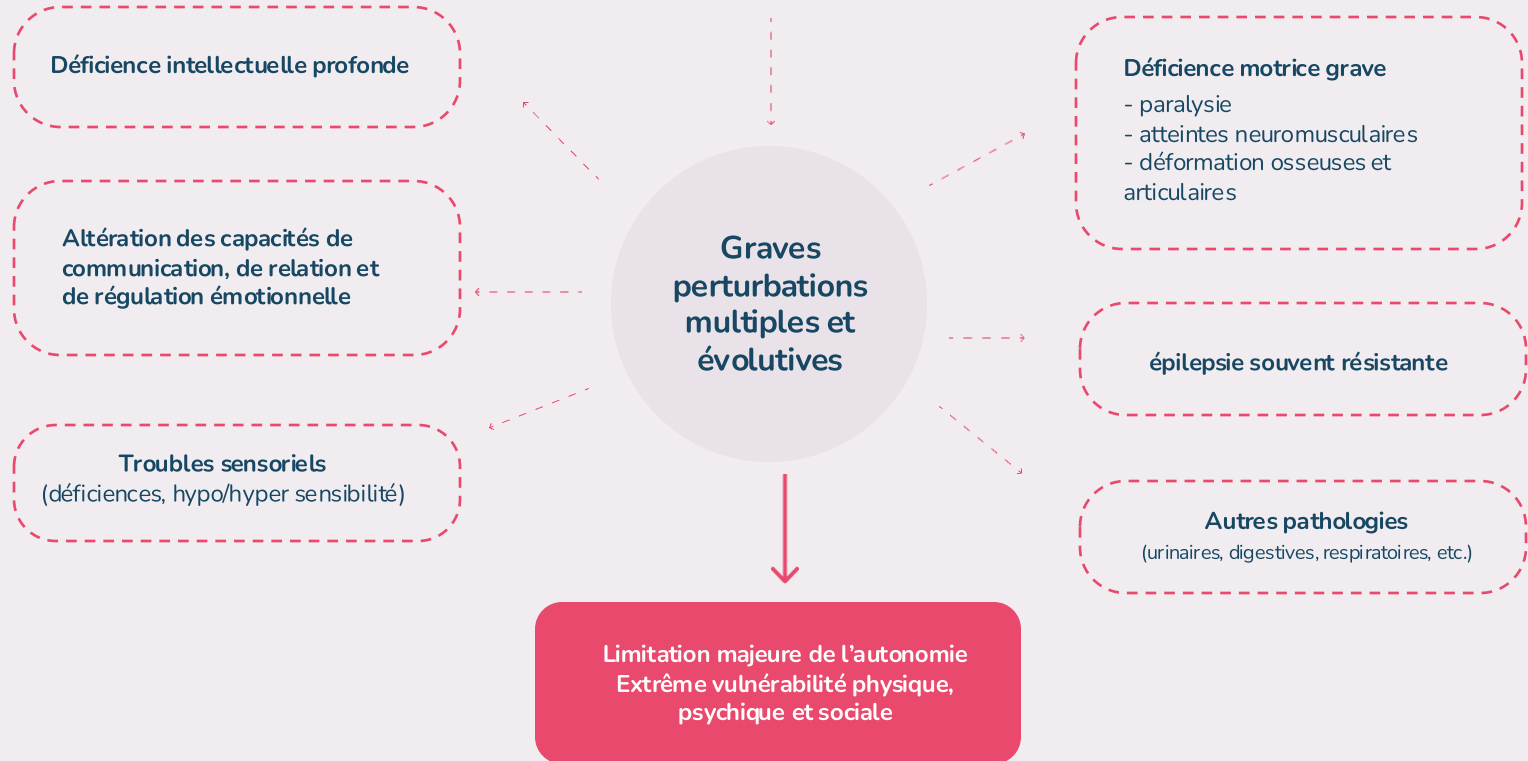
Déficience intellectuelle profonde

Altération des capacités de communication, de relation et de régulation émotionnelle

Troubles sensoriels
(déficiences, hypo/hyper sensibilité)

Graves perturbations multiples et évolutives

Déficience motrice grave
- paralysie
- atteintes neuromusculaires
- déformation osseuses et articulaires

épilepsie souvent résistante

Autres pathologies
(urinaires, digestives, respiratoires, etc.)

Limitation majeure de l'autonomie
Extrême vulnérabilité physique, psychique et sociale